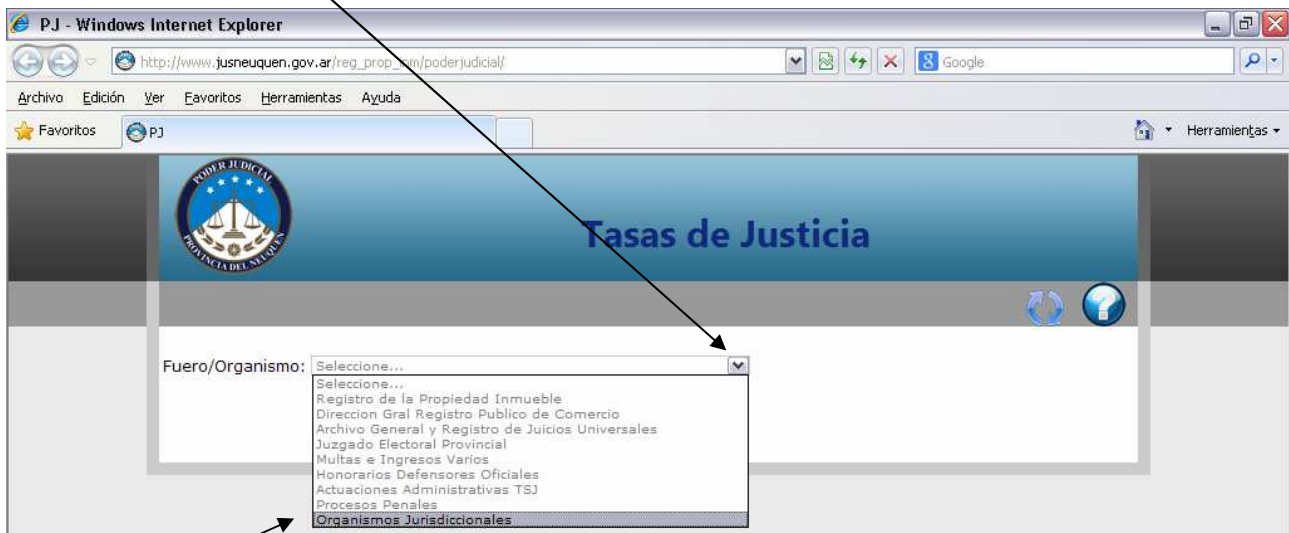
PJ - Windows Internet Explorer

http://www.jusneuquen.gov.ar/reg_prop_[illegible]m/poderjudicial/

Google

Archivo Edición Ver Favoritos Herramientas Ayuda

Favoritos PJ

Herramientas

PODER JUDICIAL PROVINCIA DEL NEUQUEN

Tasas de Justicia

Fuero/Organismo: Seleccione...

Seleccione...
Registro de la Propiedad Inmueble
Direccion Gral Registro Publico de Comercio
Archivo General y Registro de Juicios Universales
Juzgado Electoral Provincial
Multas e Ingresos Varios
Honorarios Defensores Oficiales
Actuaciones Administrativas TSJ
Procesos Penales
Organismos Jurisdiccionales